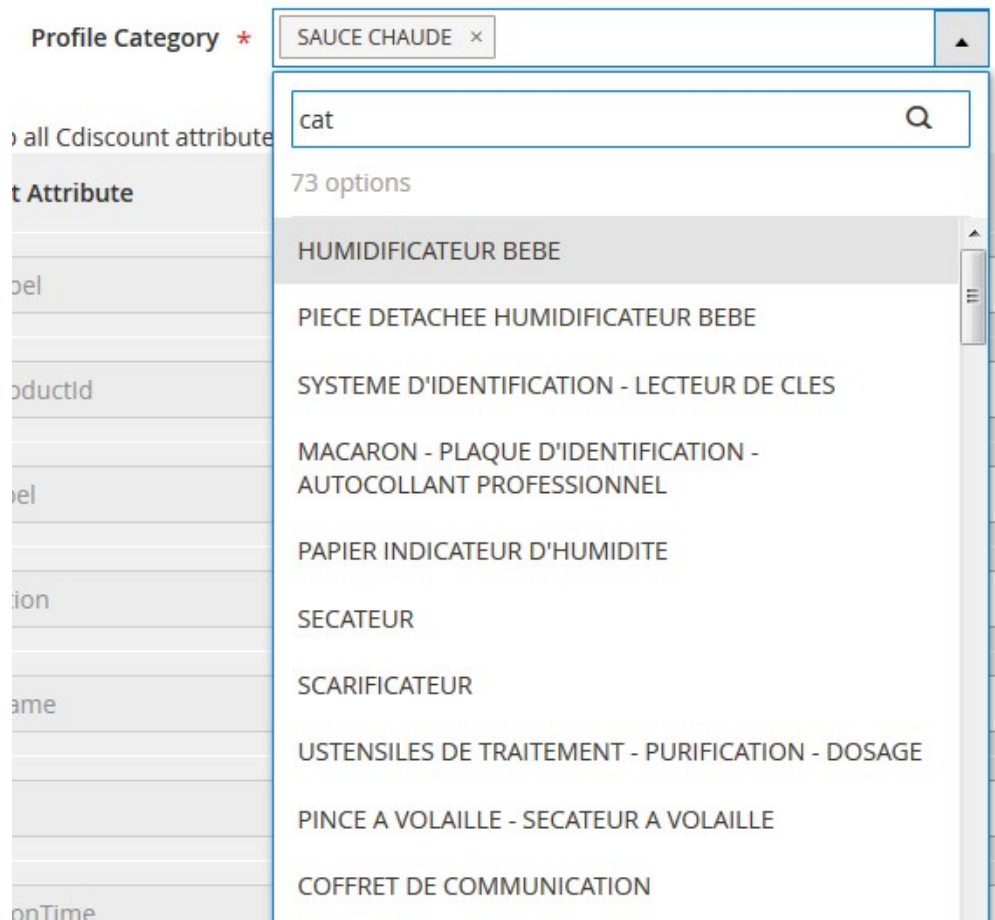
Profile Category *

SAUCE CHAUDE ×

cat

73 options

HUMIDIFICATEUR BEBE

PIECE DETACHEE HUMIDIFICATEUR BEBE

SYSTEME D'IDENTIFICATION - LECTEUR DE CLES

MACARON - PLAQUE D'IDENTIFICATION - AUTOCOLLANT PROFESSIONNEL

PAPIER INDICATEUR D'HUMIDITE

SECATEUR

SCARIFICATEUR

USTENSILES DE TRAITEMENT - PURIFICATION - DOSAGE

PINCE A VOLAILLE - SECATEUR A VOLAILLE

COFFRET DE COMMUNICATION

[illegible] all Cdiscount attribute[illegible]

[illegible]t Attribute

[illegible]bel

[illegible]oductId

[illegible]bel

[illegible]tion

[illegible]ame

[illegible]onTime